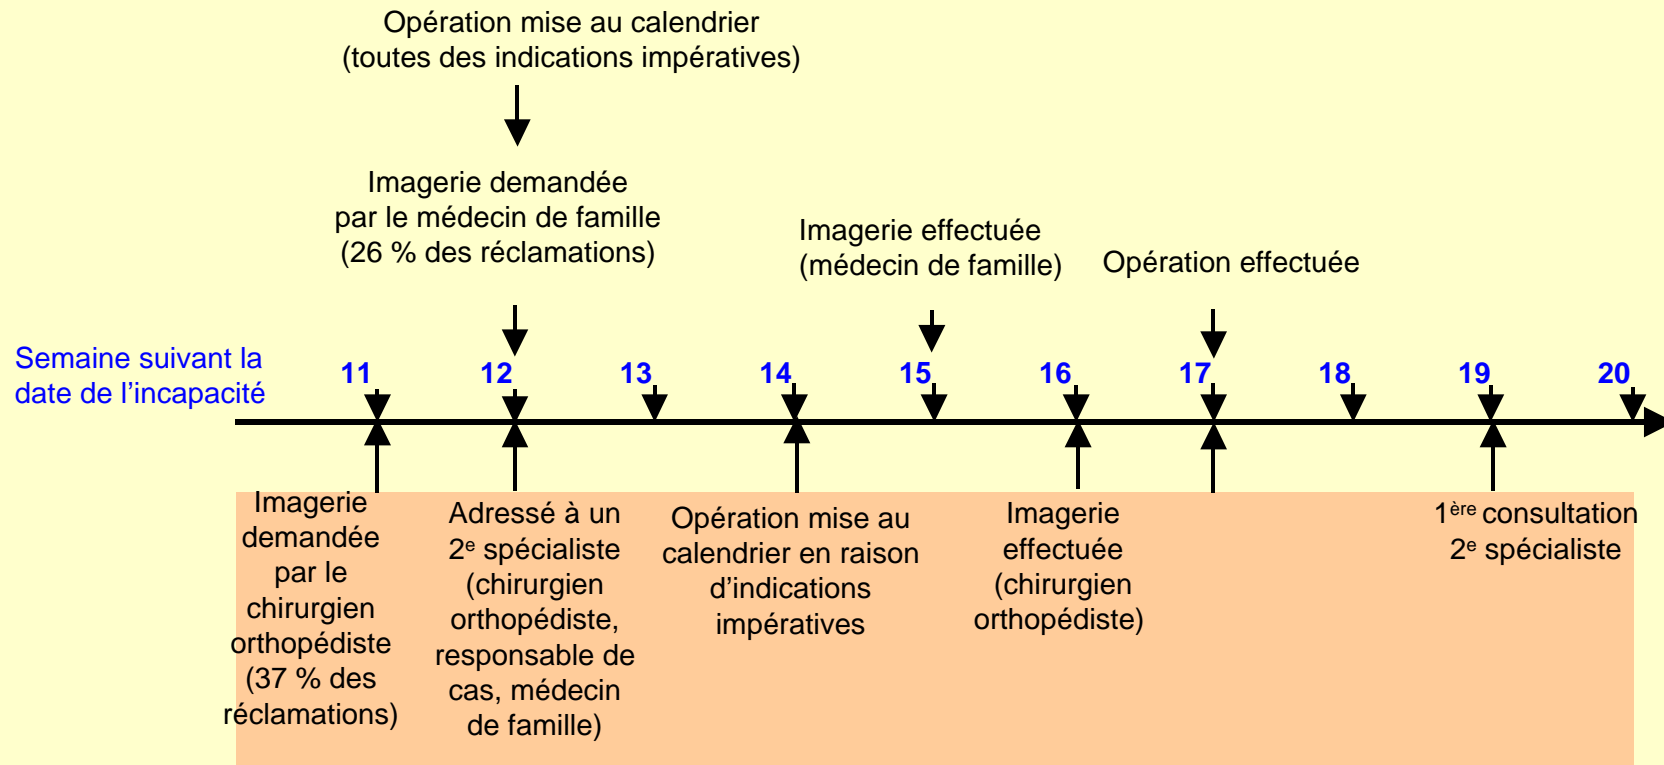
Opération mise au calendrier (toutes des indications impératives)

Imagerie demandée par le médecin de famille (26 % des réclamations)

Imagerie effectuée (médecin de famille)

Opération effectuée

Semaine suivant la date de l'incapacité

11 12 13 14 15 16 17 18 19 20

Imagerie demandée par le chirurgien orthopédiste (37 % des réclamations)

Adressé à un 2$^{e}$ spécialiste (chirurgien orthopédiste, responsable de cas, médecin de famille)

Opération mise au calendrier en raison d'indications impératives

Imagerie effectuée (chirurgien orthopédiste)

1$^{ère}$ consultation 2$^{e}$ spécialiste